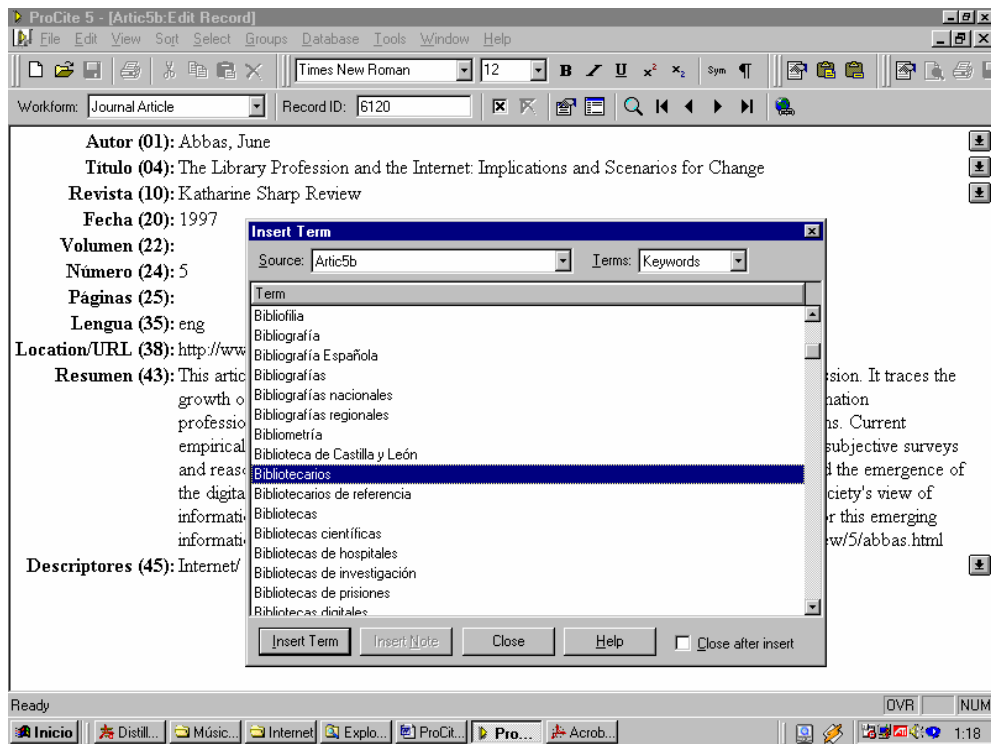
ProCite 5 - [Artic5b:Edit Record]

File Edit View Sort Select Groups Database Tools Window Help

Times New Roman 12 B I U $x^2$ $x_2$ Sym ¶

Workform: Journal Article Record ID: 6120

Autor (01): Abbas, June
Título (04): The Library Profession and the Internet: Implications and Scenarios for Change
Revista (10): Katharine Sharp Review
Fecha (20): 1997
Volumen (22):
Número (24): 5
Páginas (25):
Lengua (35): eng
Location/URL (38): http://ww
Resumen (43): This artic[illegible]ssion. It traces the growth o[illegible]nation professio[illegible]ns. Current empirical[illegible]subjective surveys and reas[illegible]d the emergence of the digita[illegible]ciety's view of informati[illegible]r this emerging informati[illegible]w/5/abbas.html
Descriptores (45): Internet/

Insert Term

Source: Artic5b Terms: Keywords

Term
Bibliofilia
Bibliografía
Bibliografía Española
Bibliografías
Bibliografías nacionales
Bibliografías regionales
Bibliometría
Biblioteca de Castilla y León
Bibliotecarios
Bibliotecarios de referencia
Bibliotecas
Bibliotecas científicas
Bibliotecas de hospitales
Bibliotecas de investigación
Bibliotecas de prisiones
Bibliotecas digitales

Insert Term Insert Note Close Help Close after insert

Ready OVR NUM

Inicio Distill... Músic... Internet Explo... ProCit... Pro... Acrob... 1:18